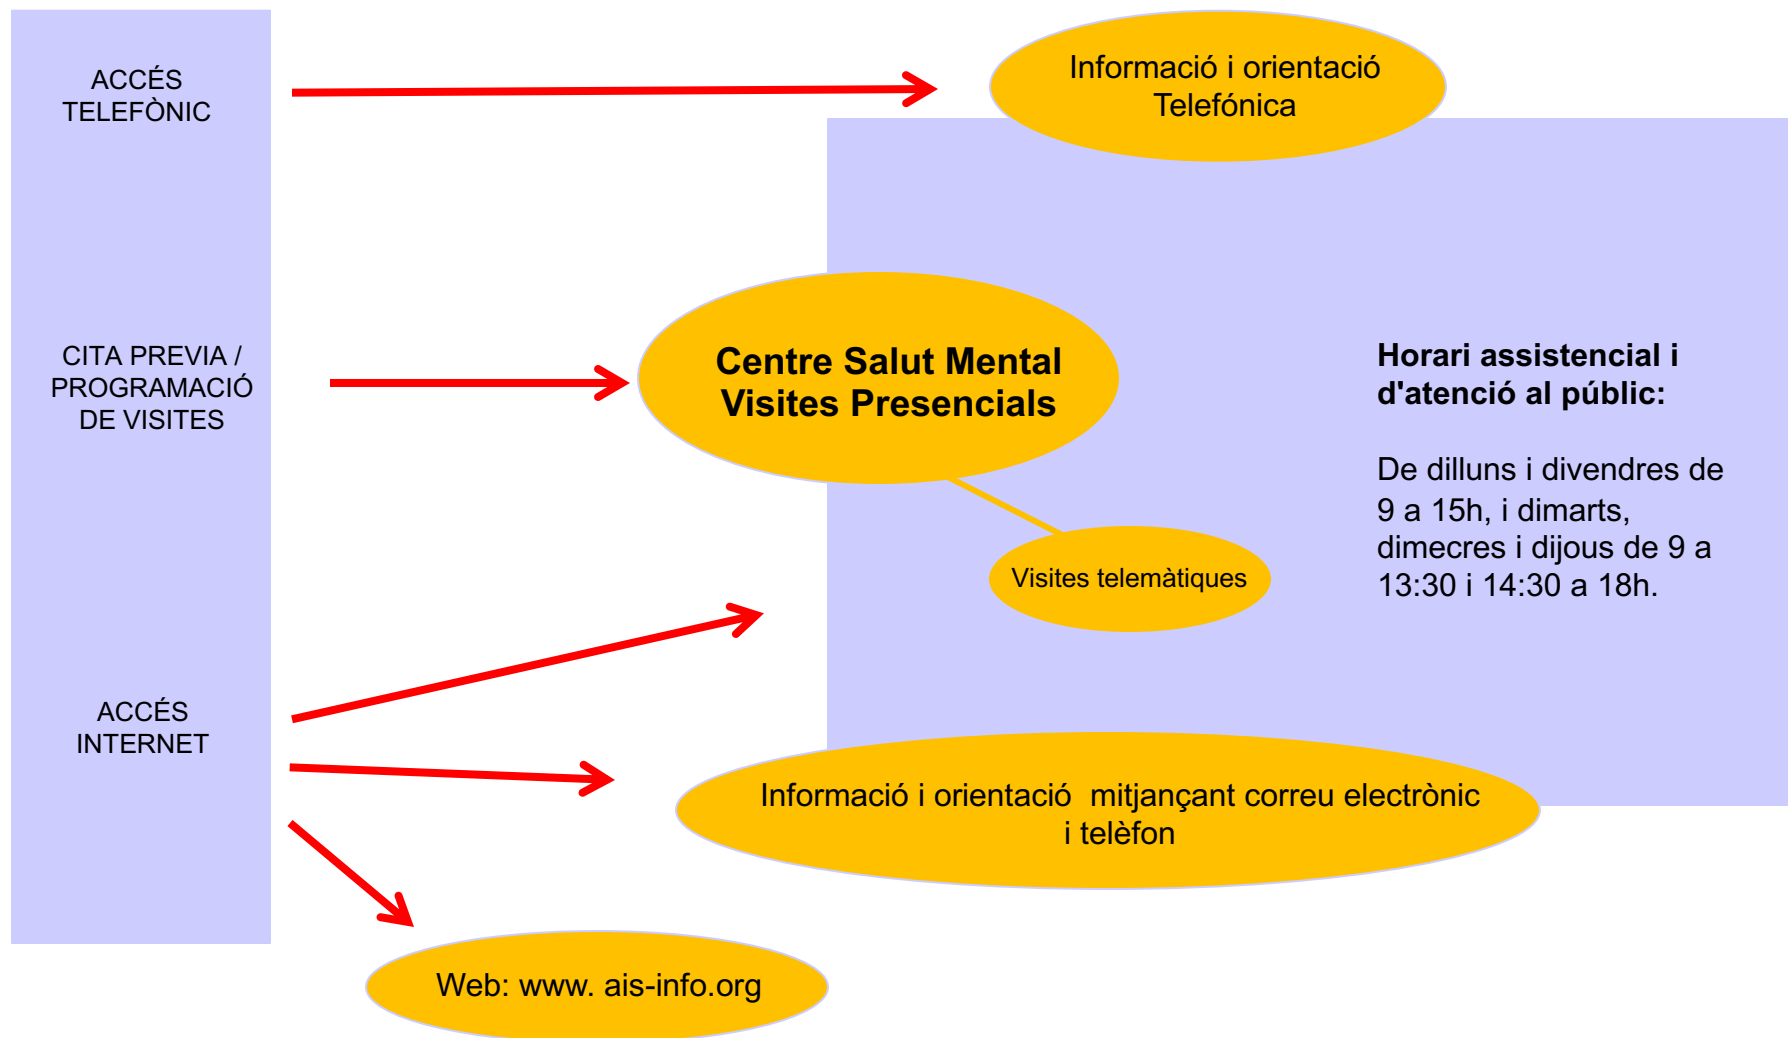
ACCÉS TELEFÒNIC

CITA PREVIA / PROGRAMACIÓ DE VISITES

ACCÉS INTERNET

Informació i orientació Telefónica

Centre Salut Mental Visites Presencials

Visites telemàtiques

Horari assistencial i d'atenció al públic:

De dilluns i divendres de 9 a 15h, i dimarts, dimecres i dijous de 9 a 13:30 i 14:30 a 18h.

Informació i orientació mitjançant correu electrònic i telèfon

Web: www. ais-info.org